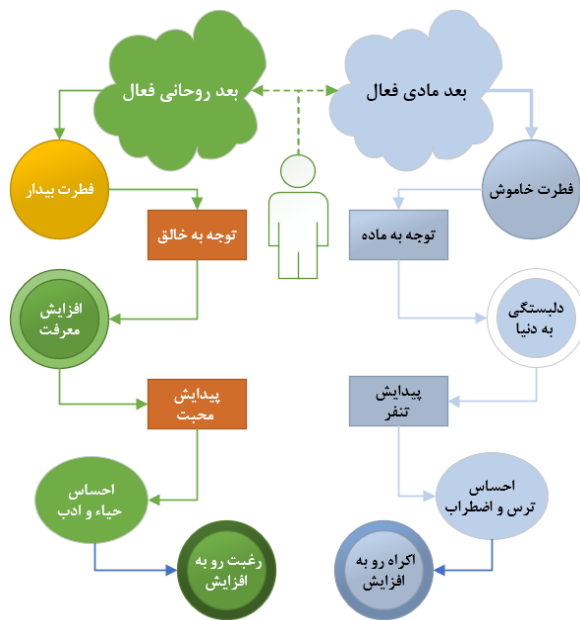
بعد روحانی فعال

بعد مادی فعال

فطرت بیدار

فطرت خاموش

توجه به خالق

توجه به ماده

افزایش معرفت

دلبستگی به دنیا

پیدایش محبت

پیدایش تنفر

احساس حیاء و ادب

احساس ترس و اضطراب

رغبت رو به افزایش

اکراه رو به افزایش